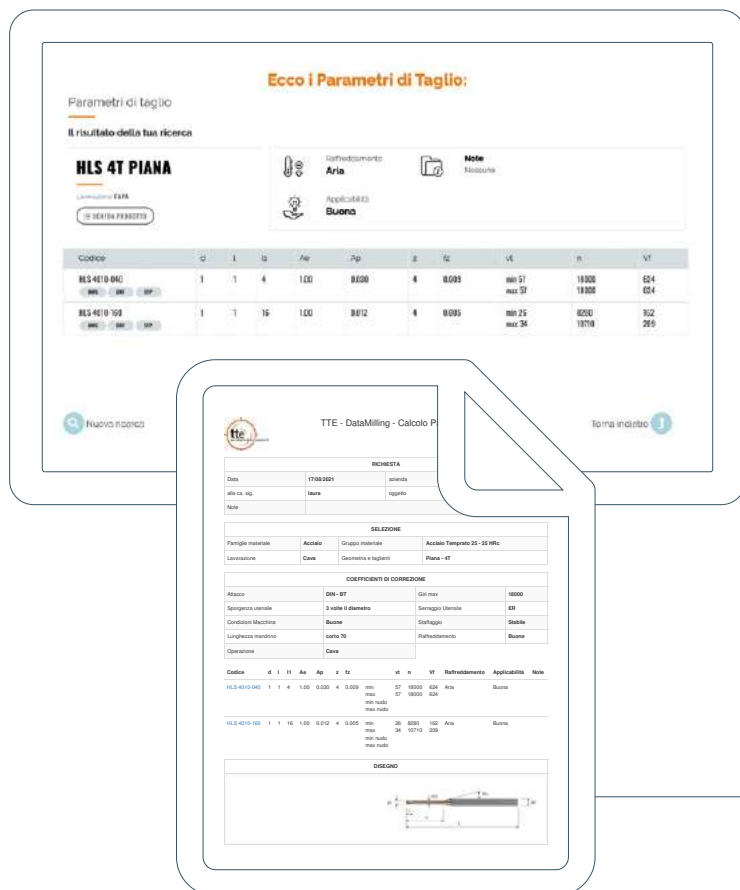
Ecco i Parametri di Taglio:

Parametri di taglio

Il risultato della tua ricerca

HLS 4T PIANA

Lavorazione CAVA

SCHEDA PRODOTTO

Raffreddamento
Aria

Note
Nessuna

Applicabilità
Buona

| Codice | d | l | l1 | Ae | Ap | z | fz | vt | n | Vf |
|---|---|---|---|---|---|---|---|---|---|---|
| HLS 4010-040 DWG DXF STP | 1 | 1 | 4 | 1.00 | 0.030 | 4 | 0.009 | min 57 max 57 | 18000 18000 | 624 624 |
| HLS 4010-160 DWG DXF STP | 1 | 1 | 16 | 1.00 | 0.012 | 4 | 0.005 | min 26 max 34 | 8280 10710 | 162 209 |

Nuova ricerca

Torna indietro

tte

TTE - DataMilling - Calcolo P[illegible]

RICHIESTA

| Data | 17/08/2021 | azienda | |
|---|---|---|---|
| alla ca. sig. | laura | oggetto | |
| Note | | | |

SELEZIONE

| Famiglia materiale | Acciaio | Gruppo materiale | Acciaio Temprato 25 - 35 HRc |
|---|---|---|---|
| Lavorazione | Cava | Geometria e taglienti | Piana - 4T |

COEFFICIENTI DI CORREZIONE

| Attacco | DIN - BT | Giri max | 18000 |
|---|---|---|---|
| Sporgenza utensile | 3 volte il diametro | Serraggio Utensile | ER |
| Condizioni Macchina | Buone | Staffaggio | Stabile |
| Lunghezza mandrino | corto 70 | Raffreddamento | Buone |
| Operazione | Cava | | |

| Codice | d | l | l1 | Ae | Ap | z | fz | | vt | n | Vf | Raffreddamento | Applicabilità | Note |
|---|---|---|---|---|---|---|---|---|---|---|---|---|---|---|
| HLS 4010-040 | 1 | 1 | 4 | 1.00 | 0.030 | 4 | 0.009 | min max min nudo max nudo | 57 57 | 18000 18000 | 624 624 | Aria | Buona | |
| HLS 4010-160 | 1 | 1 | 16 | 1.00 | 0.012 | 4 | 0.005 | min max min nudo max nudo | 26 34 | 8280 10710 | 162 209 | Aria | Buona | |

DISEGNO